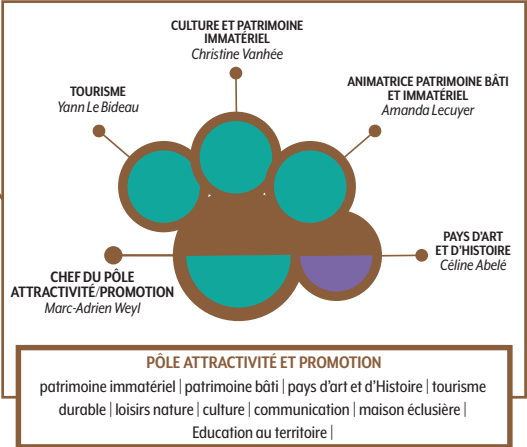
CULTURE ET PATRIMOINE IMMATÉRIEL
Christine Vanhée

TOURISME
Yann Le Bideau

ANIMATRICE PATRIMOINE BÂTI ET IMMATÉRIEL
Amanda Lecuyer

PAYS D'ART ET D'HISTOIRE
Céline Abelé

CHEF DU PÔLE ATTRACTIVITÉ/PROMOTION
Marc-Adrien Weyl

PÔLE ATTRACTIVITÉ ET PROMOTION
patrimoine immatériel | patrimoine bâti | pays d'art et d'Histoire | tourisme durable | loisirs nature | culture | communication | maison éclusière | Education au territoire |